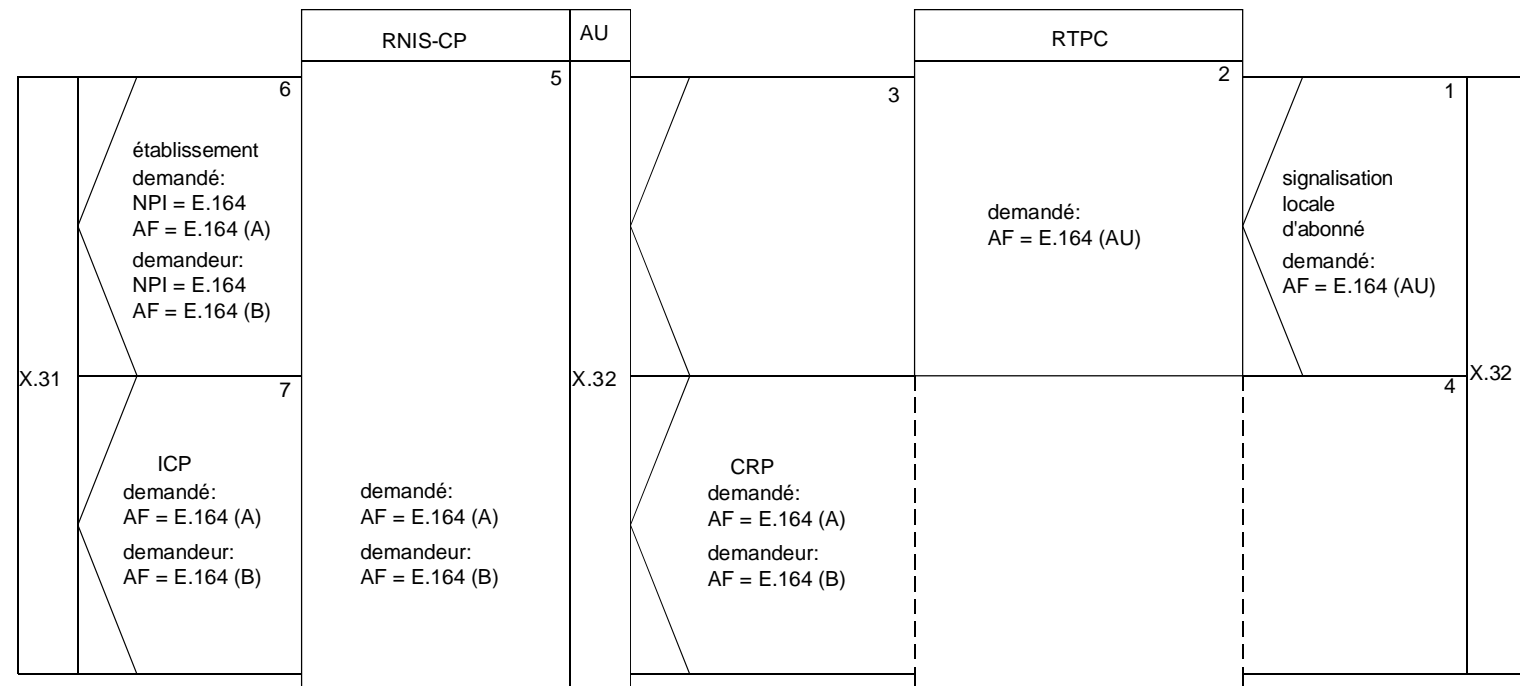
RNIS-CP

AU

RTPC

6

établissement
demandé:
NPI = E.164
AF = E.164 (A)
demandeur:
NPI = E.164
AF = E.164 (B)

5

3

2

demandé:
AF = E.164 (AU)

1

signalisation
locale
d'abonné
demandé:
AF = E.164 (AU)

X.31

7

X.32

4

X.32

ICP
demandé:
AF = E.164 (A)
demandeur:
AF = E.164 (B)

demandé:
AF = E.164 (A)
demandeur:
AF = E.164 (B)

CRP
demandé:
AF = E.164 (A)
demandeur:
AF = E.164 (B)